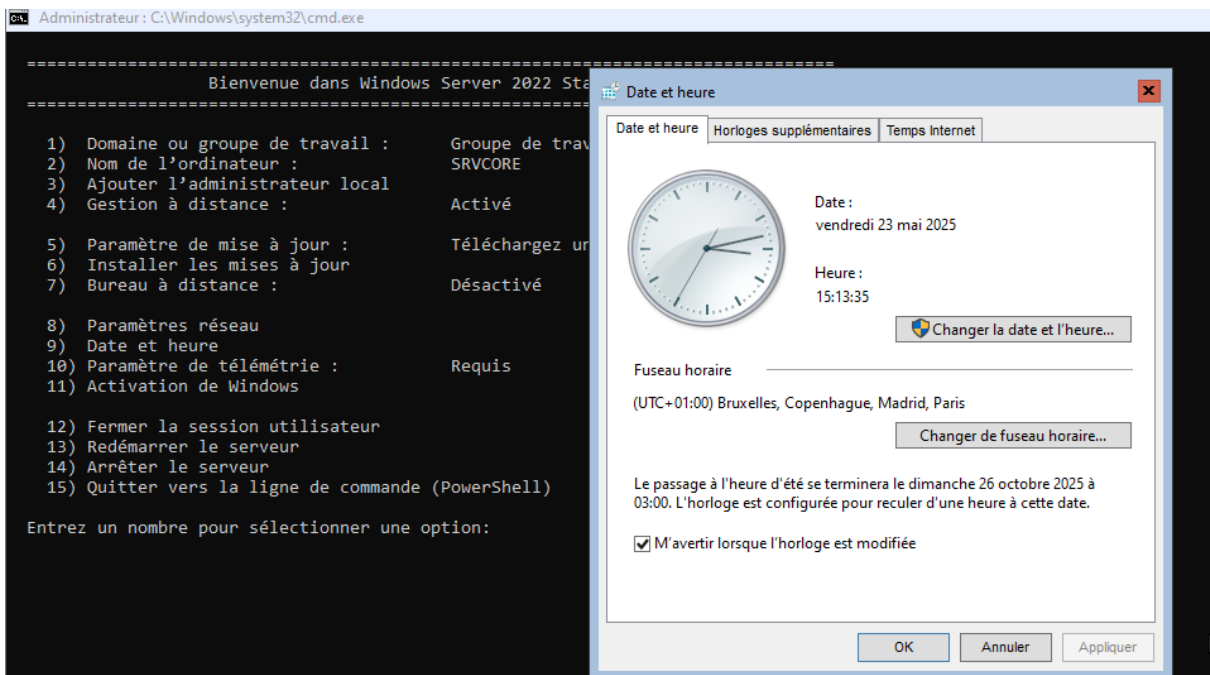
Administrateur : C:\Windows\system32\cmd.exe

===============================================================================
Bienvenue dans Windows Server 2022 Sta
===============================================================================

1) Domaine ou groupe de travail : Groupe de trav
2) Nom de l'ordinateur : SRVCORE
3) Ajouter l'administrateur local
4) Gestion à distance : Activé

5) Paramètre de mise à jour : Téléchargez un
6) Installer les mises à jour
7) Bureau à distance : Désactivé

8) Paramètres réseau
9) Date et heure
10) Paramètre de télémétrie : Requis
11) Activation de Windows

12) Fermer la session utilisateur
13) Redémarrer le serveur
14) Arrêter le serveur
15) Quitter vers la ligne de commande (PowerShell)

Entrez un nombre pour sélectionner une option:

Date et heure

Date et heure | Horloges supplémentaires | Temps Internet

Date :
vendredi 23 mai 2025

Heure :
15:13:35

Changer la date et l'heure...

Fuseau horaire

(UTC+01:00) Bruxelles, Copenhague, Madrid, Paris

Changer de fuseau horaire...

Le passage à l'heure d'été se terminera le dimanche 26 octobre 2025 à 03:00. L'horloge est configurée pour reculer d'une heure à cette date.

M'avertir lorsque l'horloge est modifiée

OK Annuler Appliquer